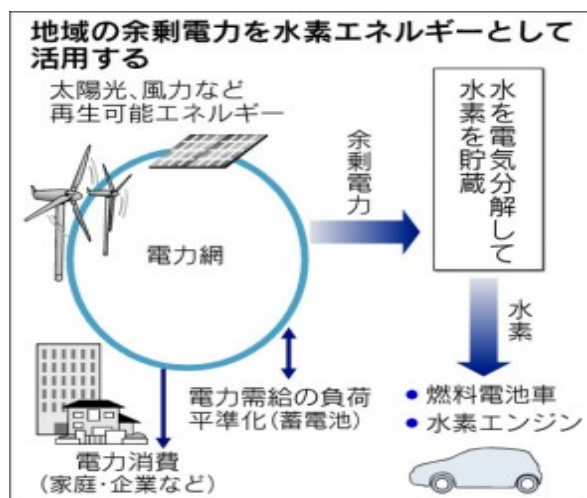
地域の余剰電力を水素エネルギーとして活用する

太陽光、風力など
再生可能エネルギー

電力網

余剰電力

水を電気分解して
水素を貯蔵

水素

・燃料電池車
・水素エンジン

電力需給の負荷
平準化(蓄電池)

電力消費
(家庭・企業など)